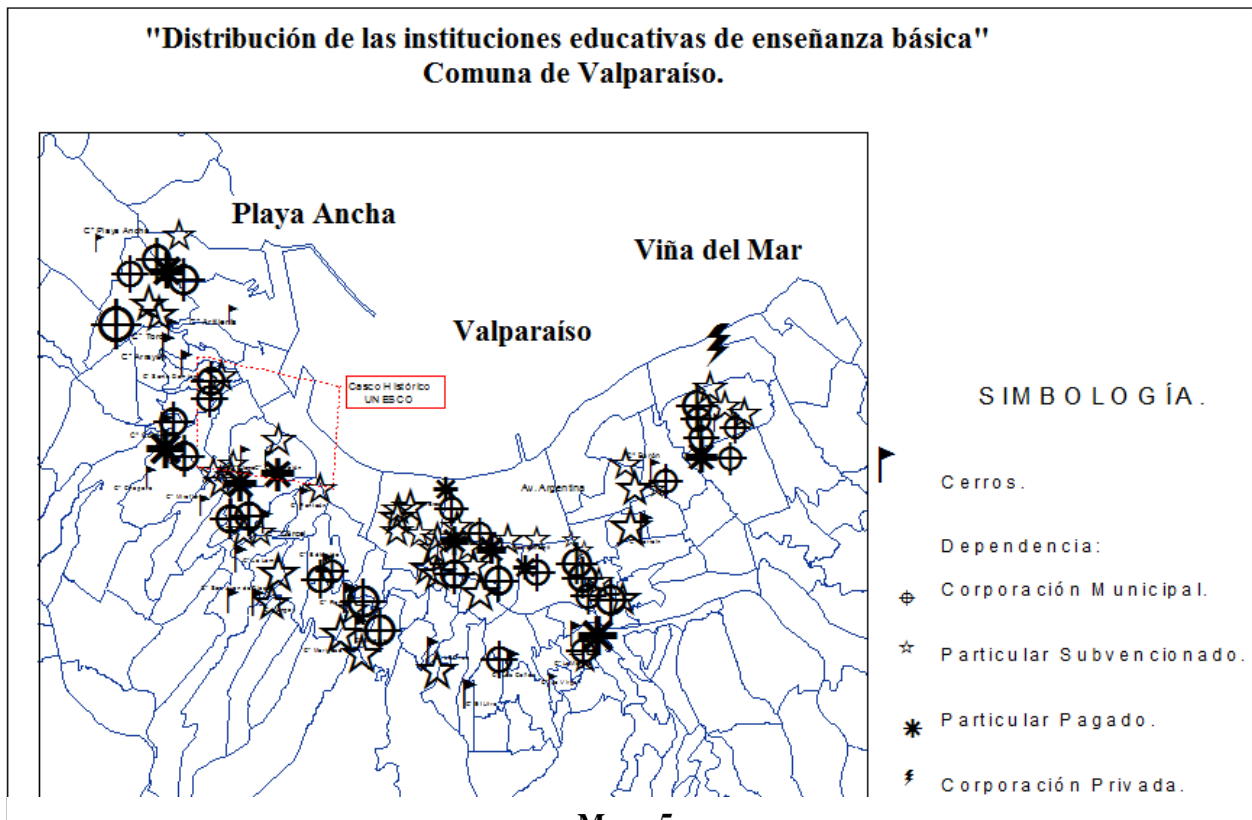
"Distribución de las instituciones educativas de enseñanza básica"
Comuna de Valparaíso.

Playa Ancha

Viña del Mar

Valparaíso

C° Playa Ancha

C° Artillería

C° Arrayán

Casco Histórico UNESCO

Av. Argentina

C° Barón

SIMBOLOGÍA.

Cerros.

Dependencia:

Corporación Municipal.

Particular Subvencionado.

Particular Pagado.

Corporación Privada.

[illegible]